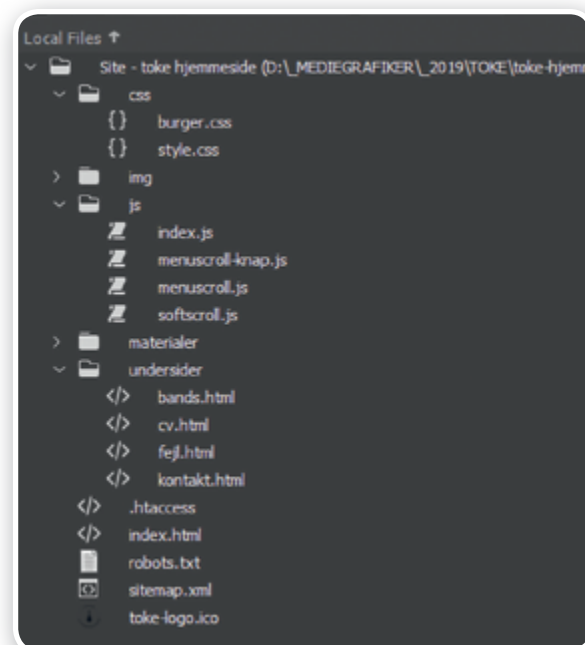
Local Files ↑

Site - toke hjemmeside (D:\_MEDIEGRAFIKER\_2019\TOKE\toke-hjem

css

{} burger.css

{} style.css

img

js

index.js

menuscroll-knap.js

menuscroll.js

softscroll.js

materialer

undersider

</> bands.html

</> cv.html

</> fejl.html

</> kontakt.html

</> .htaccess

</> index.html

robots.txt

sitemap.xml

toke-logo.ico